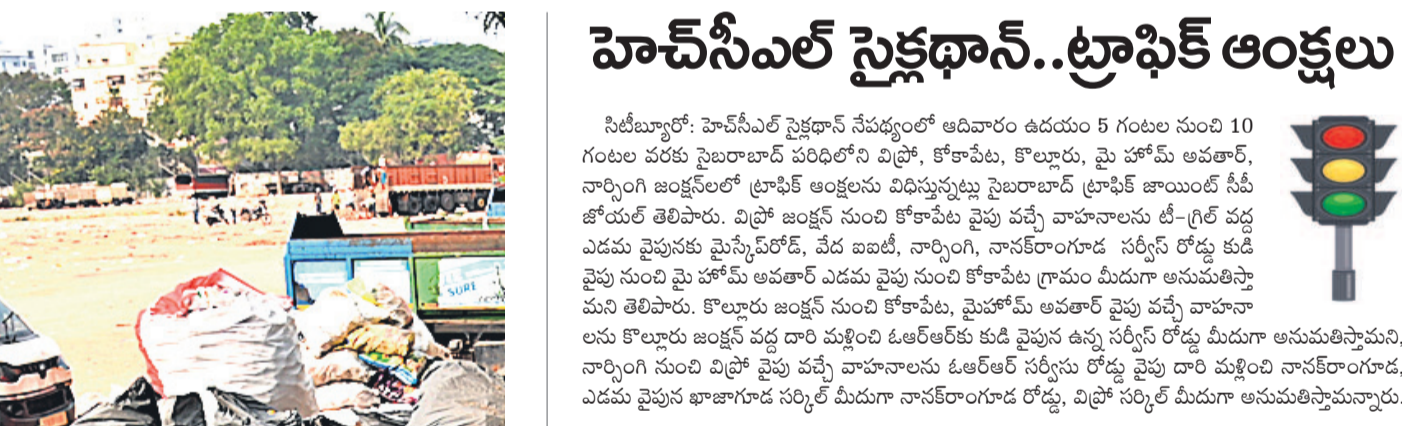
హెచ్‌సీఎల్ సైక్లథాన్..ట్రాఫిక్ ఆంక్షలు

సిటీబ్యూరో: హెచ్‌సీఎల్ సైక్లథాన్ నేపథ్యంలో ఆదివారం ఉదయం 5 గంటల నుంచి 10 గంటల వరకు సైబరాబాద్ పరిధిలోని విప్రో, కోకాపేట, కొల్లూరు, మై హోమ్ అవతార్, నార్సింగి జంక్షన్‌లలో ట్రాఫిక్ ఆంక్షలను విధిస్తున్నట్లు సైబరాబాద్ ట్రాఫిక్ జాయింట్ సీపీ జోయల్ తెలిపారు. విప్రో జంక్షన్ నుంచి కోకాపేట వైపు వచ్చే వాహనాలను టీ–గ్రిల్ వద్ద ఎడమ వైపునకు మైస్కేప్‌రోడ్, వేద ఐఐటీ, నార్సింగి, నానక్‌రాంగూడ సర్వీస్ రోడ్డు కుడి వైపు నుంచి మై హోమ్ అవతార్ ఎడమ వైపు నుంచి కోకాపేట గ్రామం మీదుగా అనుమతిస్తామని తెలిపారు. కొల్లూరు జంక్షన్ నుంచి కోకాపేట, మైహోమ్ అవతార్ వైపు వచ్చే వాహనాలను కొల్లూరు జంక్షన్ వద్ద దారి మళ్లించి ఓఆర్ఆర్‌కు కుడి వైపున ఉన్న సర్వీస్ రోడ్డు మీదుగా అనుమతిస్తామని, నార్సింగి నుంచి విప్రో వైపు వచ్చే వాహనాలను ఓఆర్ఆర్ సర్వీసు రోడ్డు వైపు దారి మళ్లించి నానక్‌రాంగూడ, ఎడమ వైపున ఖాజాగూడ సర్కిల్ మీదుగా నానక్‌రాంగూడ రోడ్డు, విప్రో సర్కిల్ మీదుగా అనుమతిస్తామన్నారు.